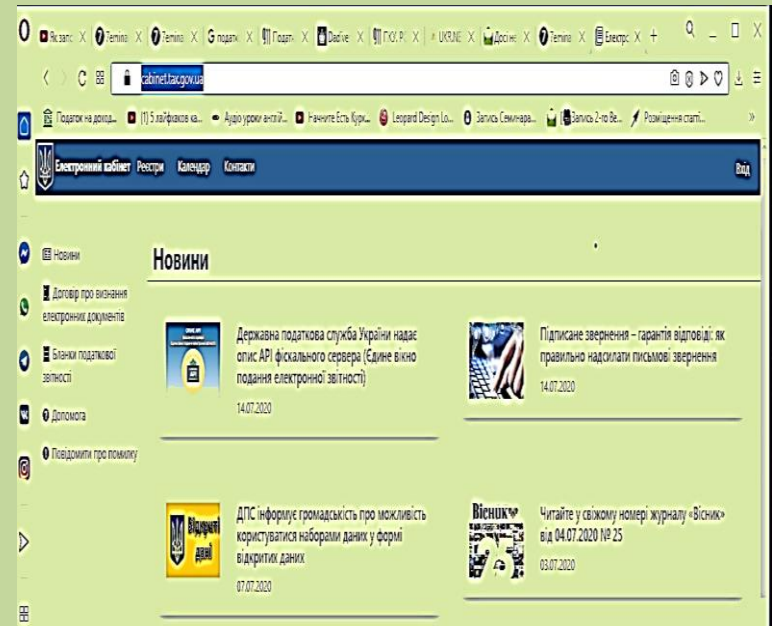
Як запис X Terminal X Terminal X G податк X Податк X Dali'е X ГКУ Р X UKRAINE X Досі на X Terminal X Електрон X +

cabinet.tax.gov.ua

Податок на доход... (1) 5 лайфхаков ка... Аудіо уроки англій... Начните Есть Курк... Leopard Design Lo... Запись Семинара... Запись 2-го Ве... Розміщення статі...

Електронний кабінет Реєстри Календар Контакти Вхід

Новини

Договір про визнання електронних документів

Бланки податкової звітності

Допомога

Повідомити про помилку

Новини

Державна податкова служба України надає опис API фіскального сервера (Єдине вікно подання електронної звітності)

14.07.2020

Підписане звернення – гарантія відповіді: як правильно надсилати письмові звернення

14.07.2020

ДПС інформує громадськість про можливість користуватися наборами даних у формі відкритих даних

07.07.2020

Відкриті дані

Вісник

Читайте у свіжому номері журналу «Вісник» від 04.07.2020 № 25

03.07.2020